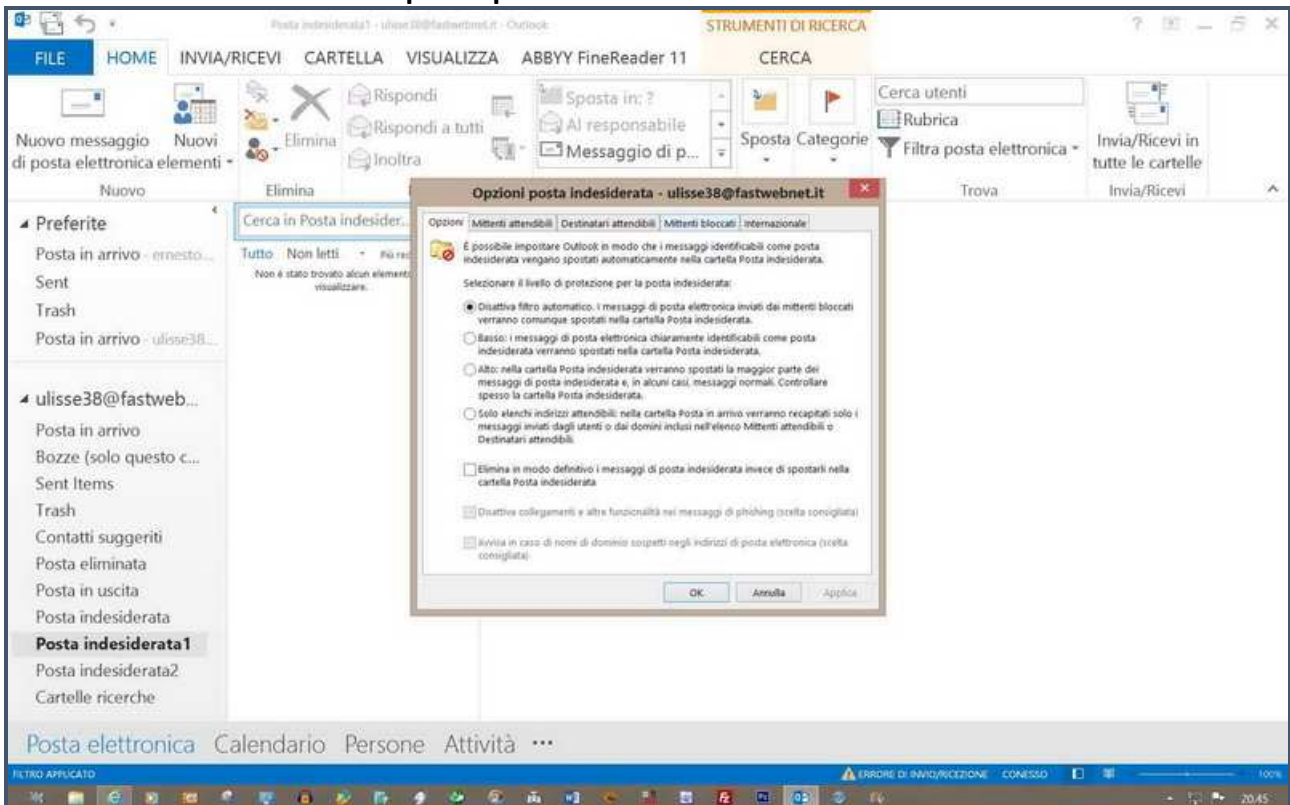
Posta indesiderata1 - ulisse38@fastwebnet.it - Outlook

STRUMENTI DI RICERCA

? — ☐ ✕

FILE HOME INVIA/RICEVI CARTELLA VISUALIZZA ABBYY FineReader 11 CERCA

Nuovo messaggio di posta elettronica Nuovi elementi
Nuovo

Elimina
Elimina

Rispondi
Rispondi a tutti
Inoltra

Sposta in: ?
Al responsabile
Messaggio di p...

Sposta Categorie

Cerca utenti
Rubrica
Filtra posta elettronica
Trova

Invia/Ricevi in tutte le cartelle
Invia/Ricevi

◢ Preferite
Posta in arrivo - ernesto...
Sent
Trash
Posta in arrivo - ulisse38...

◢ ulisse38@fastweb...
Posta in arrivo
Bozze (solo questo c...
Sent Items
Trash
Contatti suggeriti
Posta eliminata
Posta in uscita
Posta indesiderata
Posta indesiderata1
Posta indesiderata2
Cartelle ricerche

Cerca in Posta indesider...
Tutto Non letti
Non è stato trovato alcun elemento da visualizzare.

Opzioni posta indesiderata - ulisse38@fastwebnet.it

Opzioni | Mittenti attendibili | Destinatari attendibili | Mittenti bloccati | Internazionale

È possibile impostare Outlook in modo che i messaggi identificabili come posta indesiderata vengano spostati automaticamente nella cartella Posta indesiderata.

Selezionare il livello di protezione per la posta indesiderata:

Disattiva filtro automatico. I messaggi di posta elettronica inviati dai mittenti bloccati verranno comunque spostati nella cartella Posta indesiderata.

Basso: i messaggi di posta elettronica chiaramente identificabili come posta indesiderata verranno spostati nella cartella Posta indesiderata.

Alto: nella cartella Posta indesiderata verranno spostati la maggior parte dei messaggi di posta indesiderata e, in alcuni casi, messaggi normali. Controllare spesso la cartella Posta indesiderata.

Solo elenchi indirizzi attendibili: nella cartella Posta in arrivo verranno recapitati solo i messaggi inviati dagli utenti o dai domini inclusi nell'elenco Mittenti attendibili o Destinatari attendibili.

Elimina in modo definitivo i messaggi di posta indesiderata invece di spostarli nella cartella Posta indesiderata

Disattiva collegamenti e altre funzionalità nei messaggi di phishing (scelta consigliata)

Avvisa in caso di nomi di dominio sospetti negli indirizzi di posta elettronica (scelta consigliata)

OK Annulla Applica

Posta elettronica Calendario Persone Attività ···

FILTRO APPLICATO

ERRORE DI INVIO/RICEZIONE CONNESSO

100%

20:45